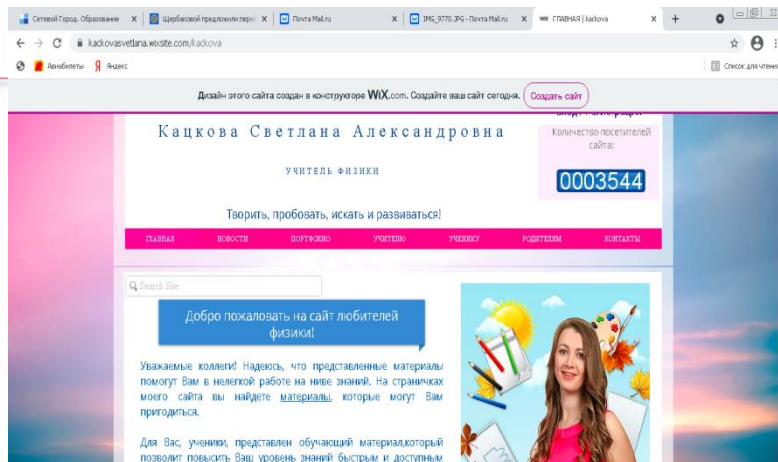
Сетевой Город. Образование ×
Щербаковой предложили пере ×
Почта Mail.ru ×
IMG_9770.JPG - Почта Mail.ru ×
ГЛАВНАЯ | kackova ×
+

kackovasvetlana.wixsite.com/kackova

Авиабилеты Яндекс
Список для чтения

Дизайн этого сайта создан в конструкторе WiX.com. Создайте ваш сайт сегодня. Создать сайт

Кацкова Светлана Александровна

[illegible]

Количество посетителей сайта:

0003544

УЧИТЕЛЬ ФИЗИКИ

Творить, пробовать, искать и развиваться!

ГЛАВНАЯ НОВОСТИ ПОРТФОЛИО УЧИТЕЛЮ УЧЕНИКУ РОДИТЕЛЯМ КОНТАКТЫ

Search Site

Добро пожаловать на сайт любителей физики!

Уважаемые коллеги! Надеюсь, что представленные материалы помогут Вам в нелегкой работе на ниве знаний. На страничках моего сайта вы найдете материалы, которые могут Вам пригодиться.

Для Вас, ученики, представлен обучающий материал,который позволит повысить Ваш уровень знаний быстрым и доступным